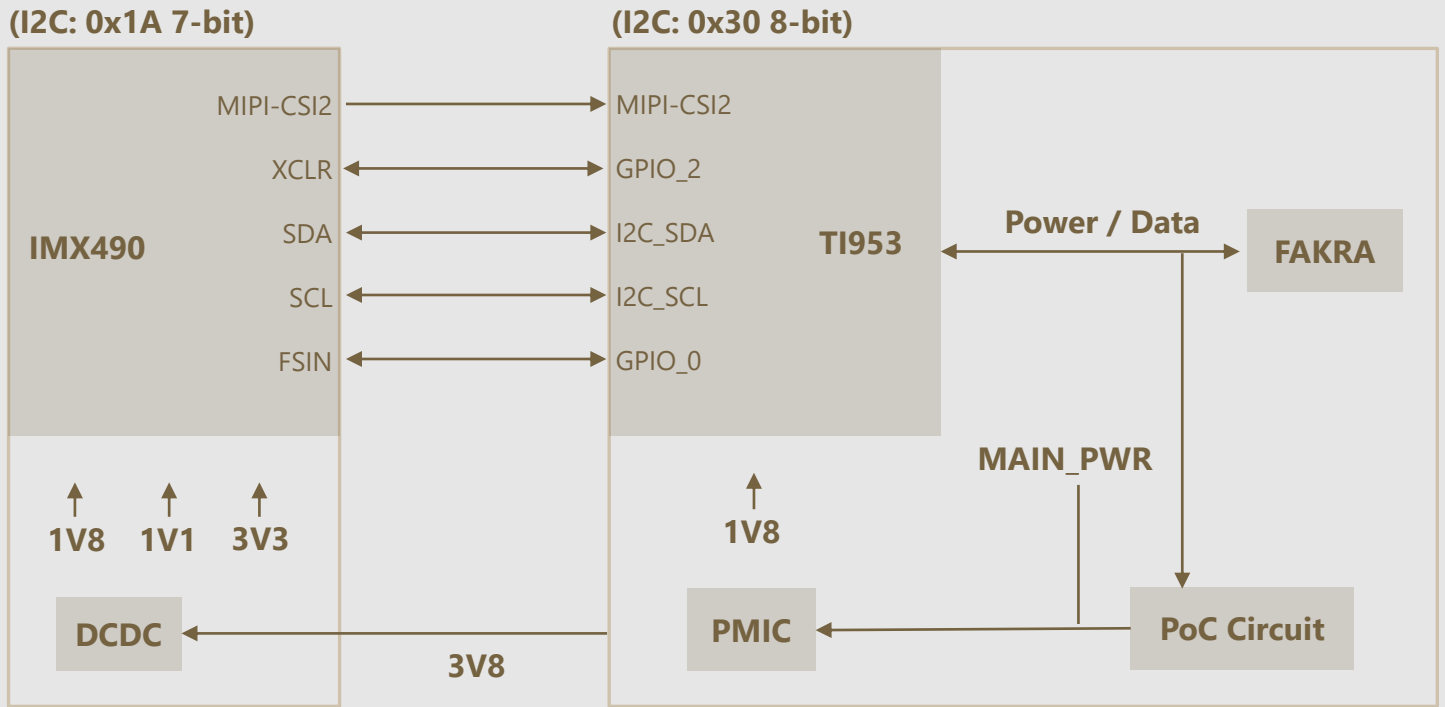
(I2C: 0x1A 7-bit)

(I2C: 0x30 8-bit)

MIPI-CSI2
XCLR
SDA
SCL
FSIN

IMX490

MIPI-CSI2
GPIO_2
I2C_SDA
I2C_SCL
GPIO_0

TI953

Power / Data

FAKRA

MAIN_PWR

1V8 1V1 3V3

1V8

DCDC

3V8

PMIC

PoC Circuit